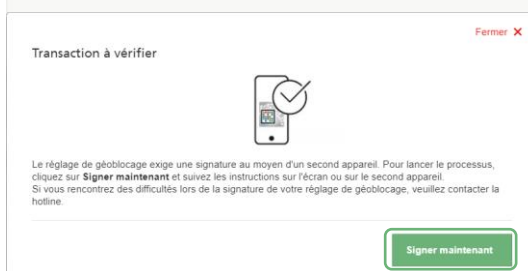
Fermer ✕

Transaction à vérifier

Le réglage de géoblocage exige une signature au moyen d'un second appareil. Pour lancer le processus, cliquez sur **Signer maintenant** et suivez les instructions sur l'écran ou sur le second appareil.
Si vous rencontrez des difficultés lors de la signature de votre réglage de géoblocage, veuillez contacter la hotline.

Signer maintenant